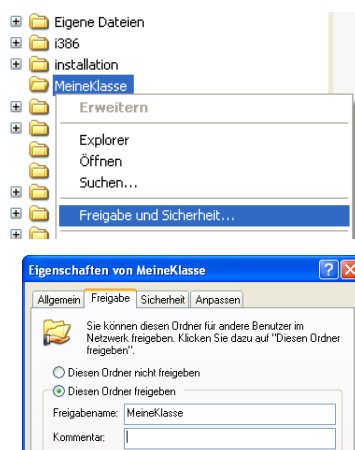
Eigene Dateien
i386
installation
MeineKlasse

Erweitern
Explorer
Öffnen
Suchen...
Freigabe und Sicherheit...

Eigenschaften von MeineKlasse
?
X
Allgemein
Freigabe
Sicherheit
Anpassen

Sie können diesen Ordner für andere Benutzer im Netzwerk freigeben. Klicken Sie dazu auf "Diesen Ordner freigeben".

Diesen Ordner nicht freigeben
Diesen Ordner freigeben
Freigabename: MeineKlasse
Kommentar: